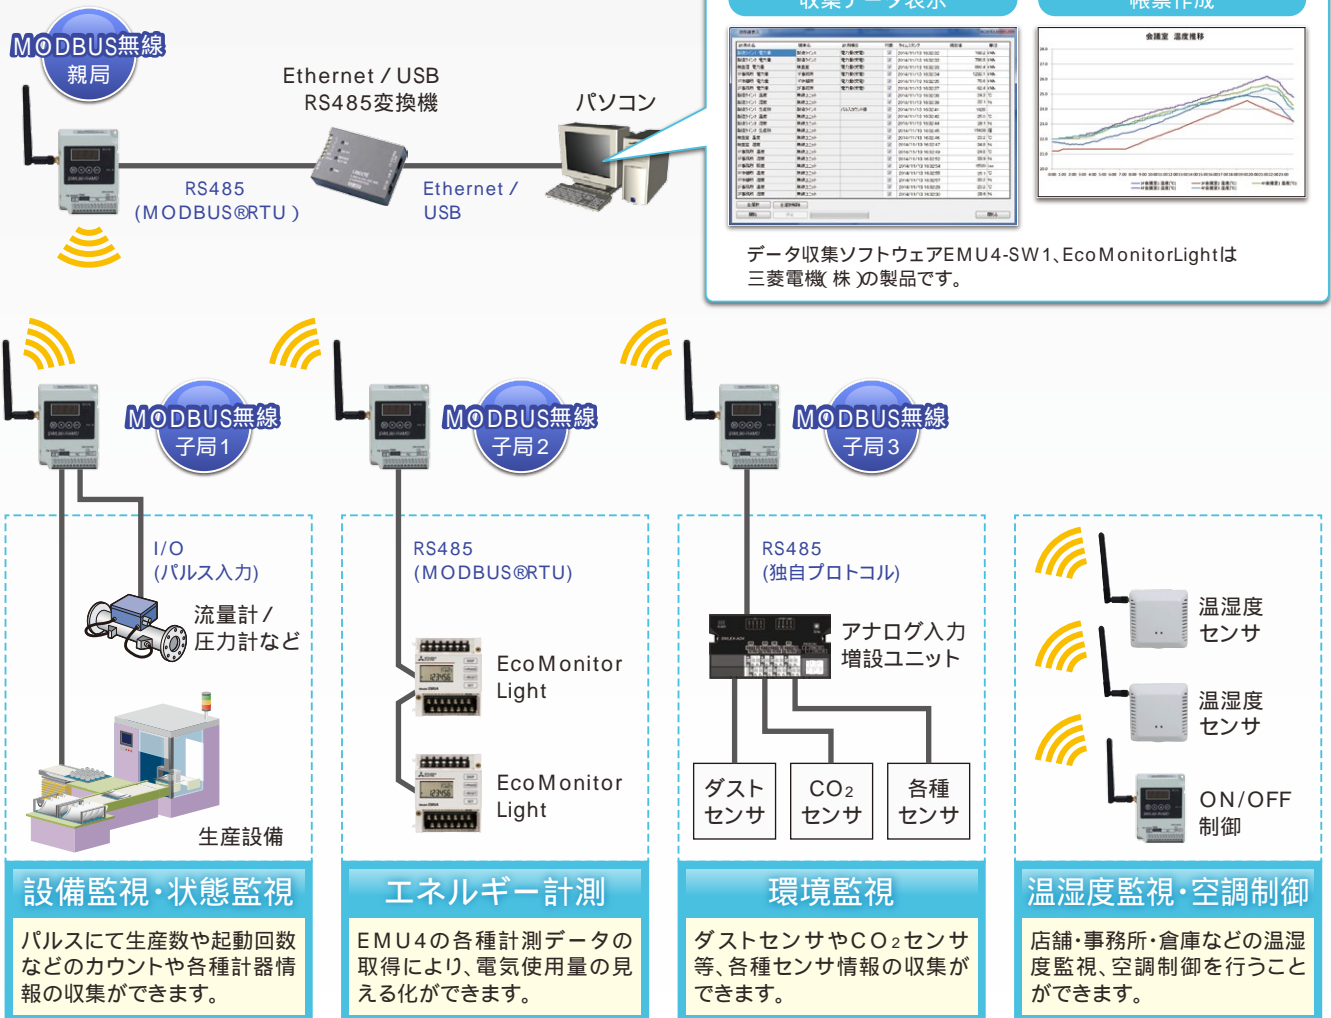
MODBUS無線
親局

Ethernet / USB
RS485変換機

パソコン

RS485
(MODBUS®RTU )

Ethernet / USB

収集データ表示

帳票作成

会議室　温度推移

データ収集ソフトウェアEMU4-SW1、EcoMonitorLightは三菱電機(株)の製品です。

MODBUS無線
子局1

MODBUS無線
子局2

MODBUS無線
子局3

I/O
(パルス入力)

流量計/
圧力計など

生産設備

RS485
(MODBUS®RTU)

EcoMonitor Light

EcoMonitor Light

RS485
(独自プロトコル)

アナログ入力
増設ユニット

ダスト
センサ

$CO_2$
センサ

各種
センサ

温湿度
センサ

温湿度
センサ

ON/OFF
制御

設備監視・状態監視

パルスにて生産数や起動回数などのカウントや各種計器情報の収集ができます。

エネルギー計測

EMU4の各種計測データの取得により、電気使用量の見える化ができます。

環境監視

ダストセンサや$CO_2$センサ等、各種センサ情報の収集ができます。

温湿度監視・空調制御

店舗・事務所・倉庫などの温湿度監視、空調制御を行うことができます。